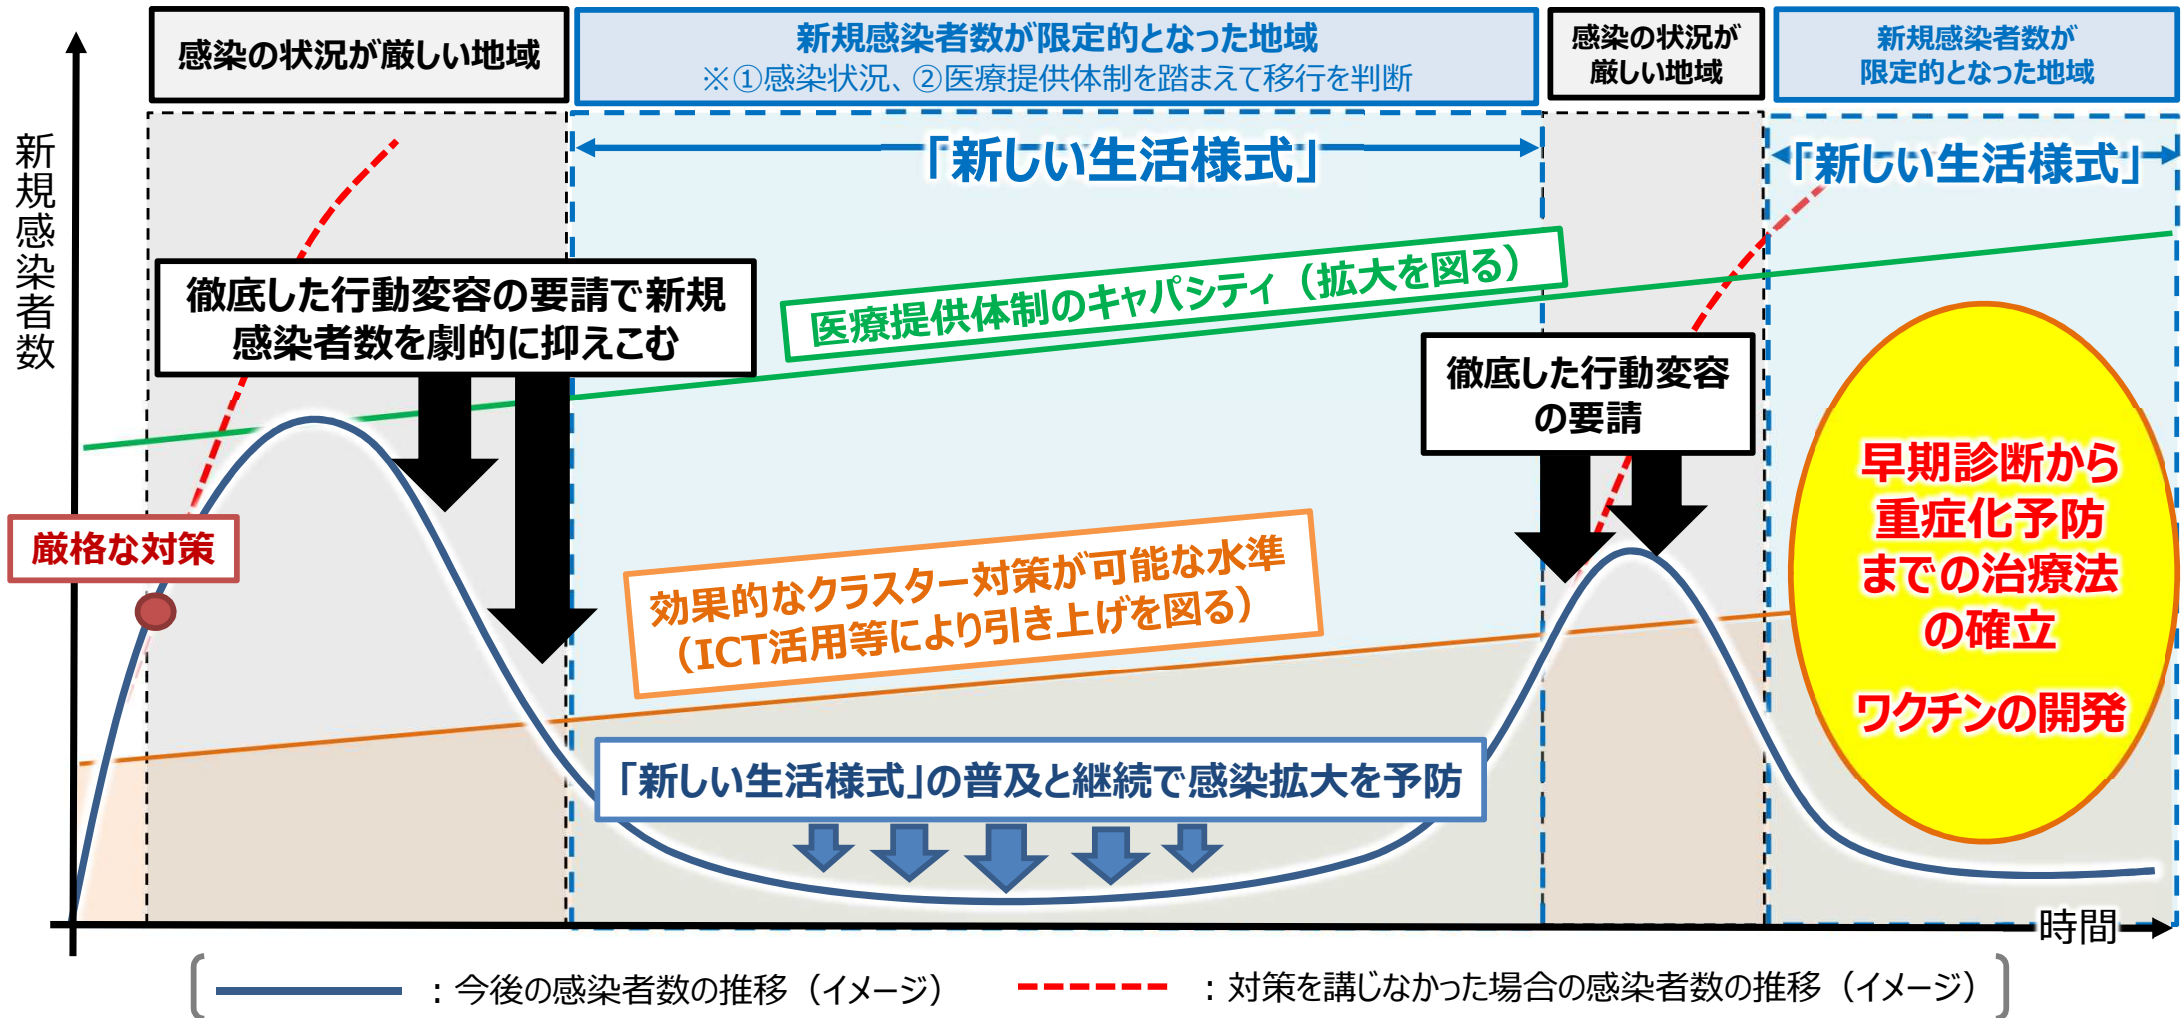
感染の状況が厳しい地域

新規感染者数が限定的となった地域
※①感染状況、②医療提供体制を踏まえて移行を判断

感染の状況が厳しい地域

新規感染者数が限定的となった地域

新規感染者数

「新しい生活様式」

「新しい生活様式」

徹底した行動変容の要請で新規感染者数を劇的に抑えこむ

医療提供体制のキャパシティ（拡大を図る）

徹底した行動変容の要請

厳格な対策

効果的なクラスター対策が可能な水準（ICT活用等により引き上げを図る）

早期診断から重症化予防までの治療法の確立

ワクチンの開発

「新しい生活様式」の普及と継続で感染拡大を予防

時間

：今後の感染者数の推移（イメージ）　：対策を講じなかった場合の感染者数の推移（イメージ）